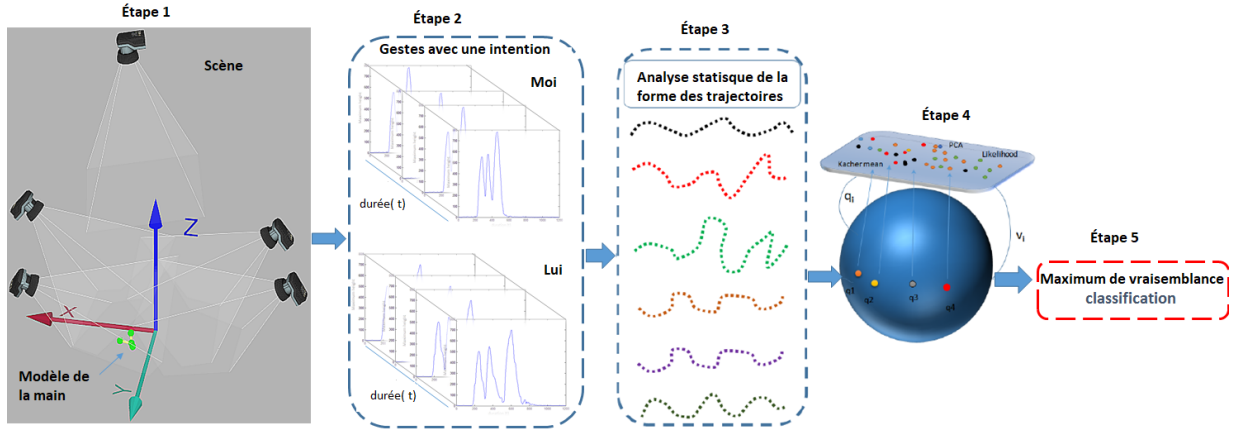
Étape 1

Scène

Z

X

Y

Modèle de la main

Étape 2

Gestes avec une intention

Moi

durée( t)

Lui

durée( t)

Étape 3

Analyse statistique de la forme des trajectoires

Étape 4

PCA

Kacher mean

Likelihood

$q_i$

$v_i$

q1

q2

q3

q4

Étape 5

Maximum de vraisemblance
classification